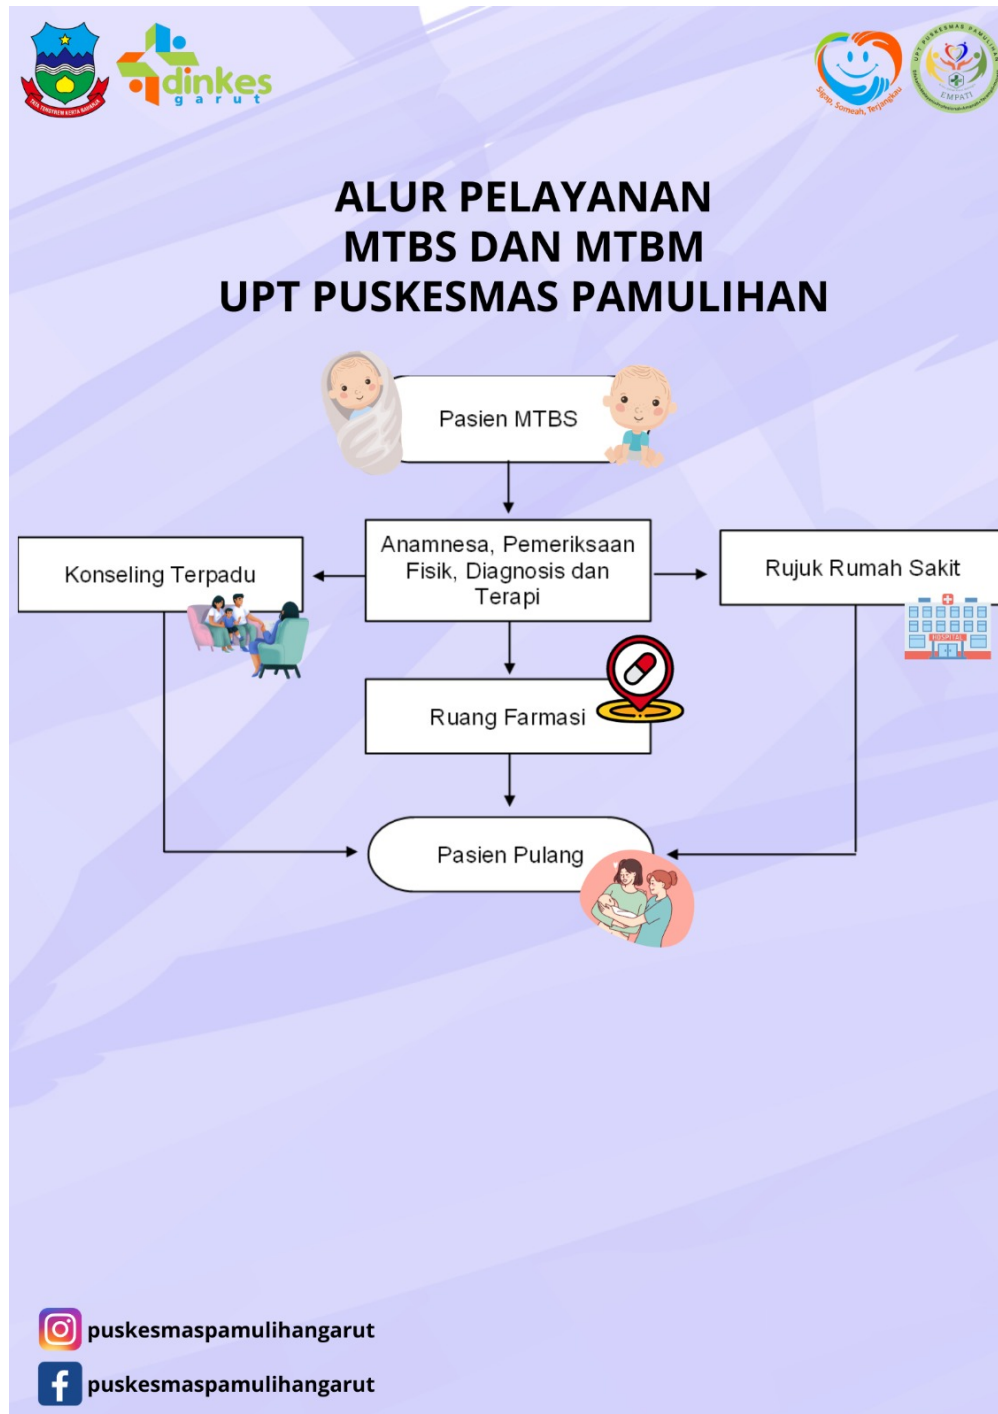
TATA TENTREM KERTA RAHARJA

dinkes garut

Sigap, Someah, Terjangkau

UPT PUSKESMAS PAMULIHAN

EMPATI

ALUR PELAYANAN
MTBS DAN MTBM
UPT PUSKESMAS PAMULIHAN

Pasien MTBS

Anamnesa, Pemeriksaan Fisik, Diagnosis dan Terapi

Konseling Terpadu

Rujuk Rumah Sakit

HOSPITAL

Ruang Farmasi

Pasien Pulang

puskesmaspamulihangarut

puskesmaspamulihangarut